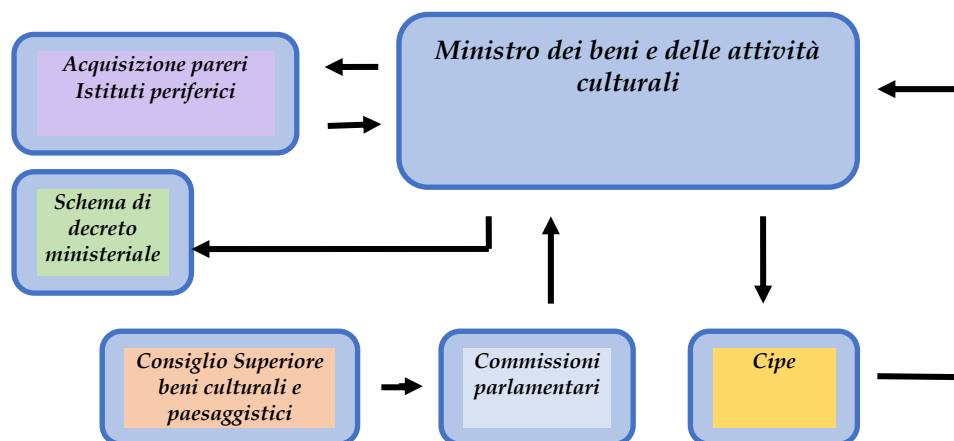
Acquisizione pareri Istituti periferici

Ministro dei beni e delle attività culturali

Schema di decreto ministeriale

Consiglio Superiore beni culturali e paesaggistici

Commissioni parlamentari

Cipe